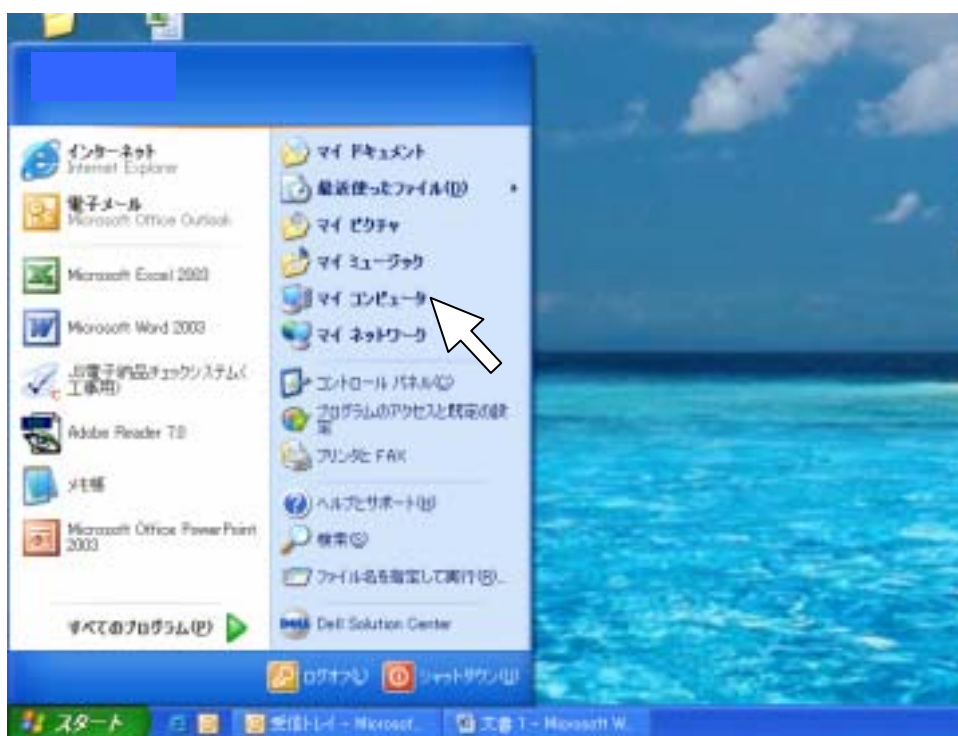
インターネット
Internet Explorer

電子メール
Microsoft Office Outlook

Microsoft Excel 2003

Microsoft Word 2003

JS電子納品チェックシステム(工事用)

Adobe Reader 7.0

メモ帳

Microsoft Office PowerPoint 2003

すべてのプログラム(P)

マイ ドキュメント

最近使ったファイル(D)

マイ ピクチャ

マイ ミュージック

マイ コンピュータ

マイ ネットワーク

コントロール パネル(C)

プログラムのアクセスと既定の設定

プリンタと FAX

ヘルプとサポート(H)

検索(S)

ファイル名を指定して実行(R)...

Dell Solution Center

ログオフ(L)

シャットダウン(U)

スタート

受信トレイ - Microsof...

文書 1 - Microsoft W...